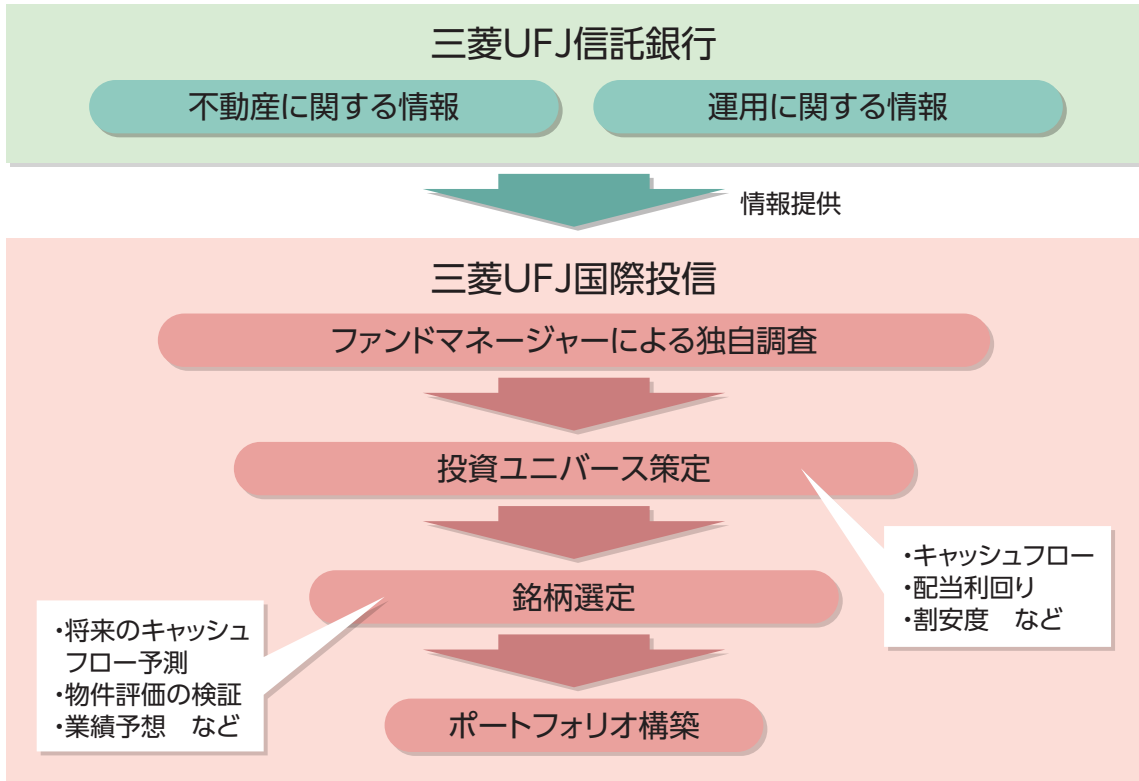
三菱UFJ信託銀行

不動産に関する情報

運用に関する情報

情報提供

三菱UFJ国際投信

ファンドマネージャーによる独自調査

投資ユニバース策定

・キャッシュフロー
・配当利回り
・割安度　など

銘柄選定

・将来のキャッシュフロー予測
・物件評価の検証
・業績予想　など

ポートフォリオ構築